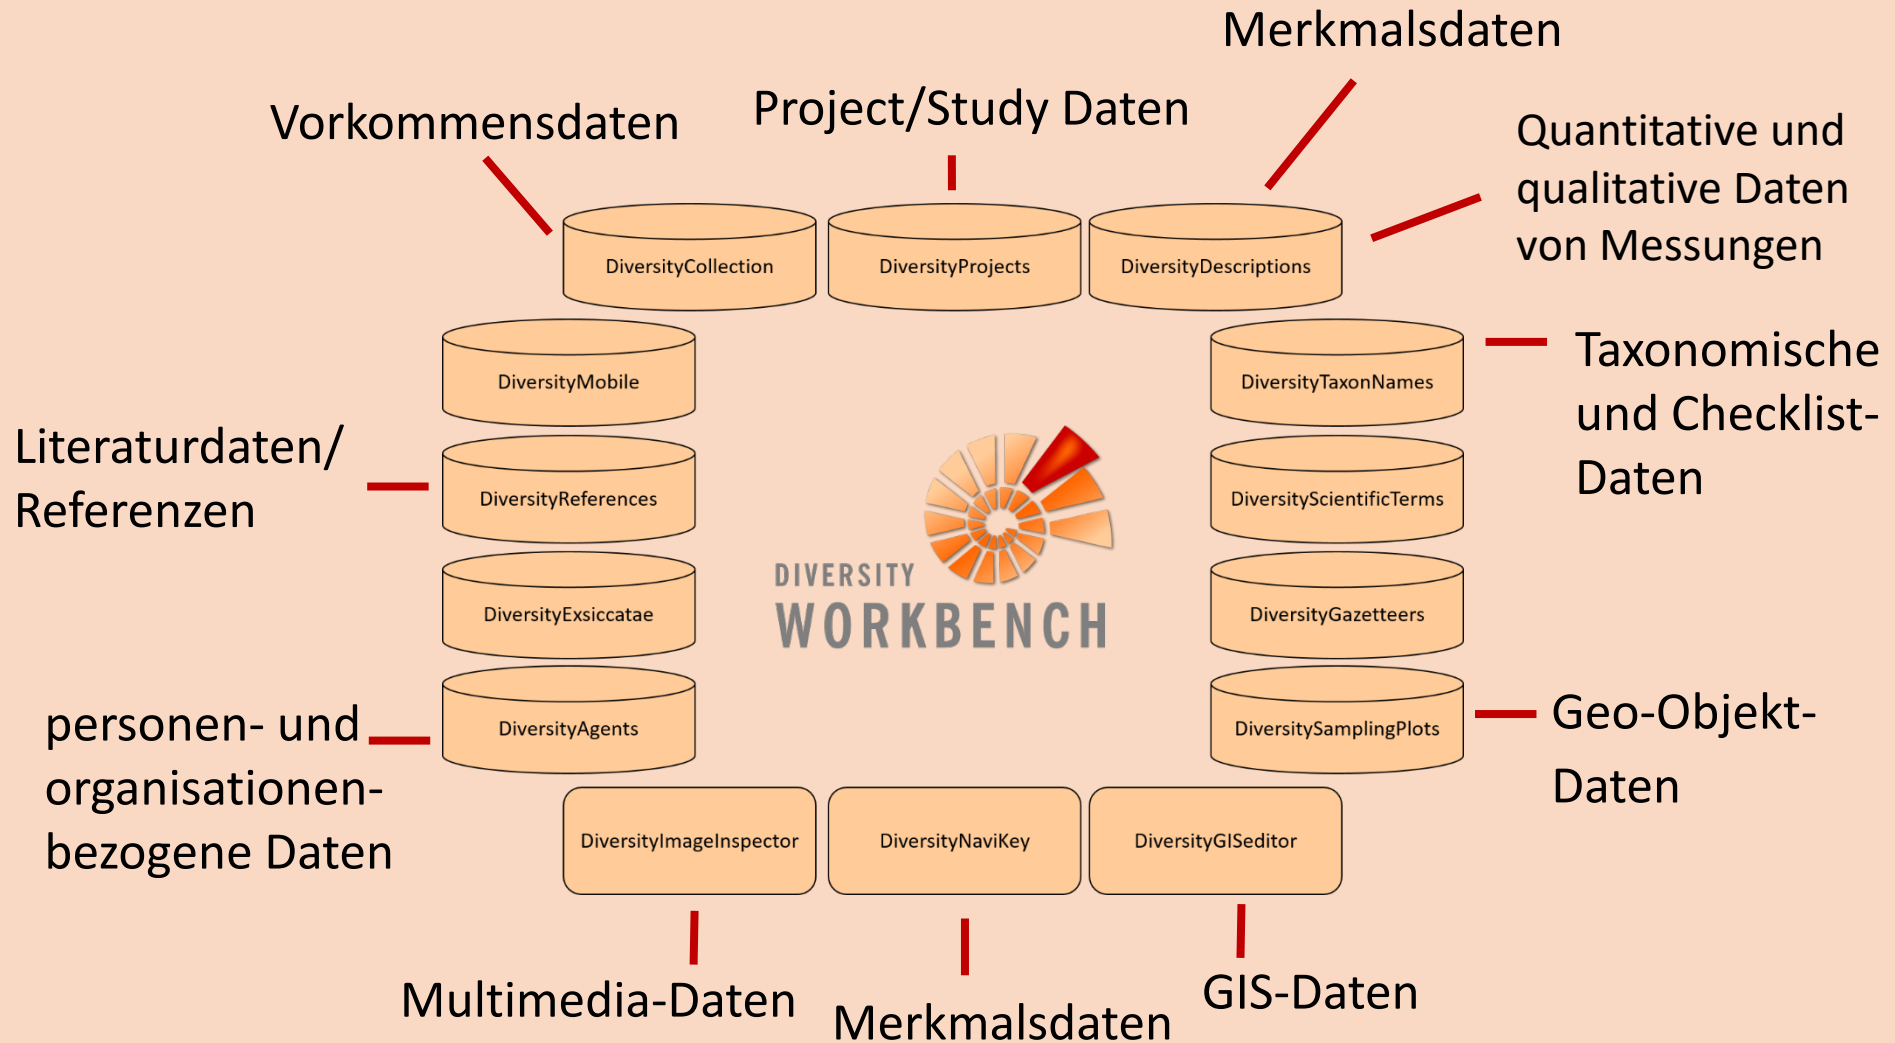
Merkmalsdaten

Vorkommensdaten

Project/Study Daten

Quantitative und qualitative Daten von Messungen

DiversityCollection

DiversityProjects

DiversityDescriptions

DiversityMobile

DiversityTaxonNames

Taxonomische und Checklist-Daten

Literaturdaten/ Referenzen

DiversityReferences

DiversityScientificTerms

DIVERSITY WORKBENCH

DiversityExsiccatae

DiversityGazetteers

personen- und organisationen-bezogene Daten

DiversityAgents

DiversitySamplingPlots

Geo-Objekt-Daten

DiversityImageInspector

DiversityNaviKey

DiversityGISeditor

Multimedia-Daten

Merkmalsdaten

GIS-Daten